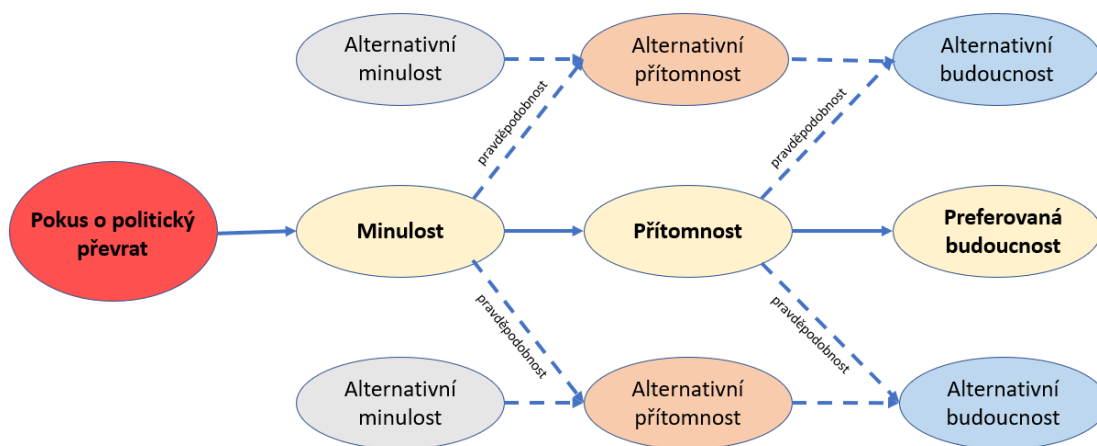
Alternativní minulost

Alternativní přítomnost

Alternativní budoucnost

pravděpodobnost

pravděpodobnost

Pokus o politický převrat

Minulost

Přítomnost

Preferovaná budoucnost

pravděpodobnost

pravděpodobnost

Alternativní minulost

Alternativní přítomnost

Alternativní budoucnost